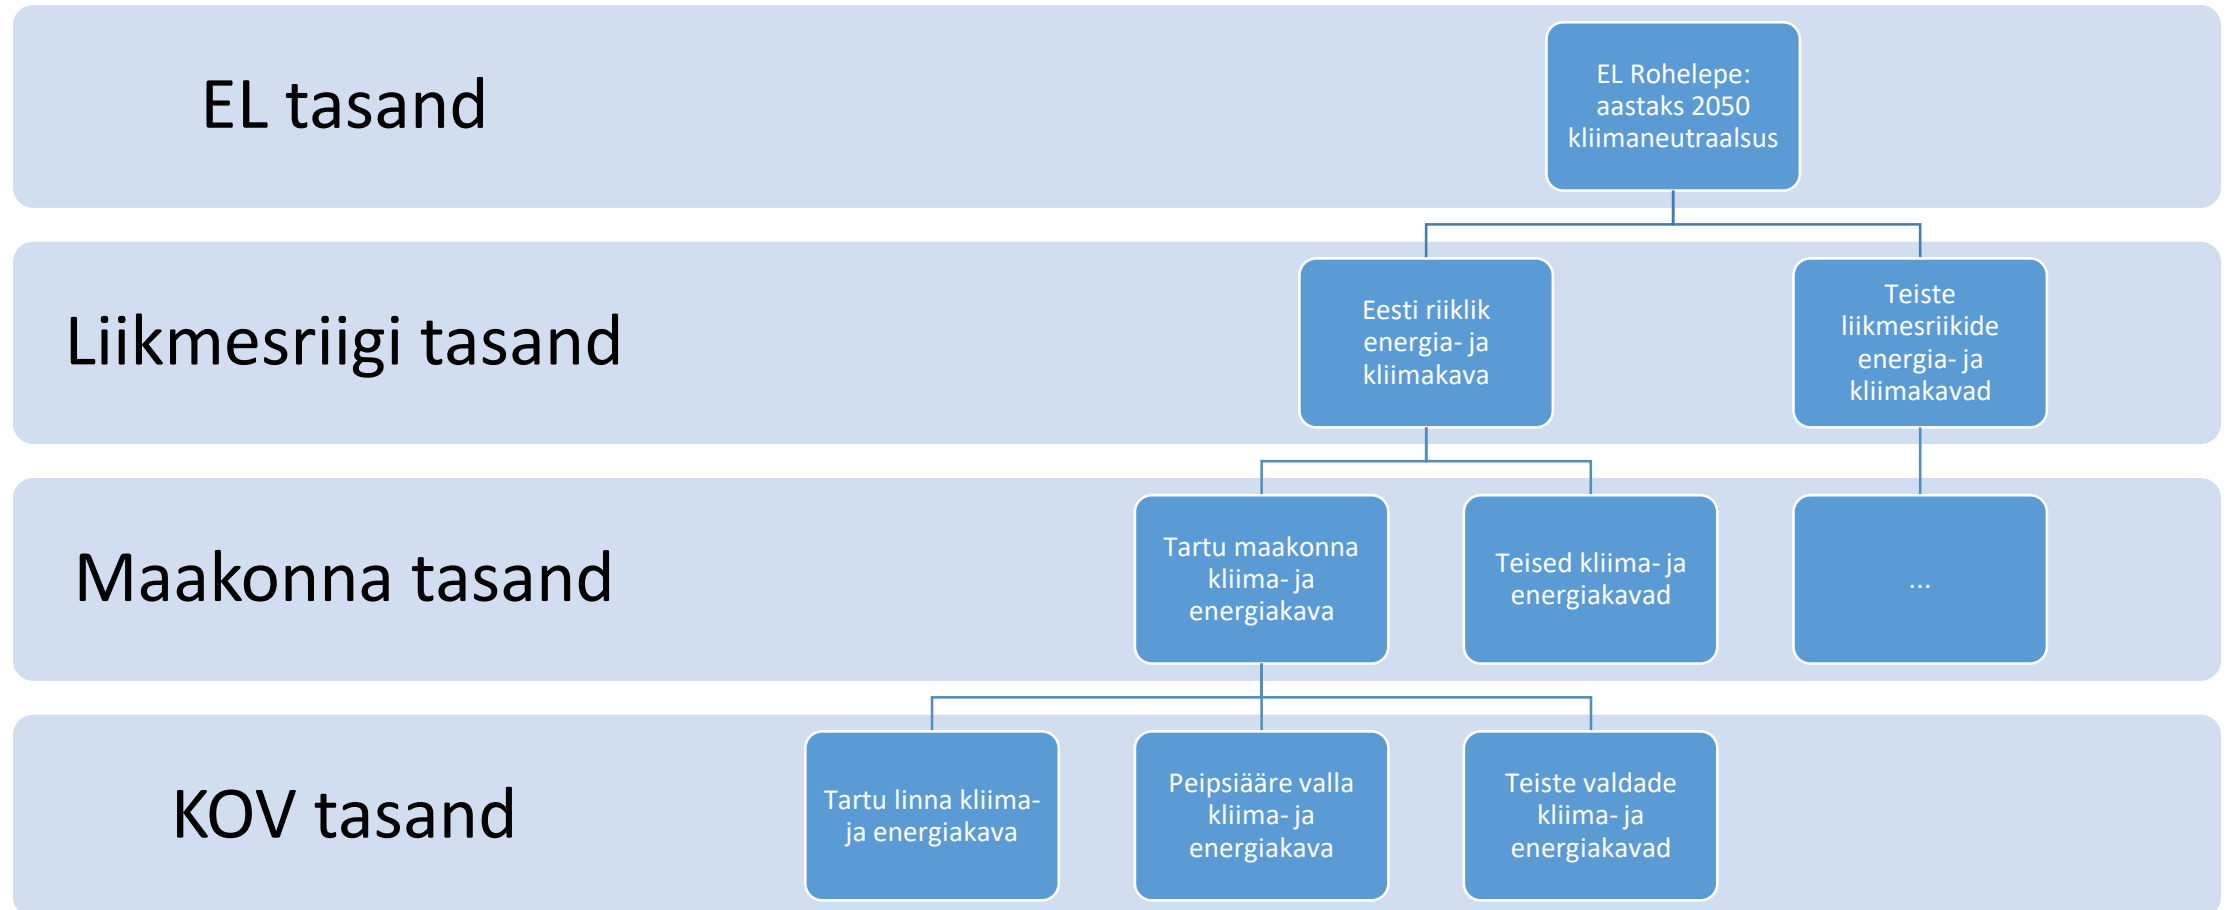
EL tasand

EL Rohelepe: aastaks 2050 kliimaneutraalsus

Liikmesriigi tasand

Eesti riiklik energia- ja kliimakava

Teiste liikmesriikide energia- ja kliimakavad

Maakonna tasand

Tartu maakonna kliima- ja energiakava

Teised kliima- ja energiakavad

...

KOV tasand

Tartu linna kliima- ja energiakava

Peipsiääre valla kliima- ja energiakava

Teiste valdade kliima- ja energiakavad